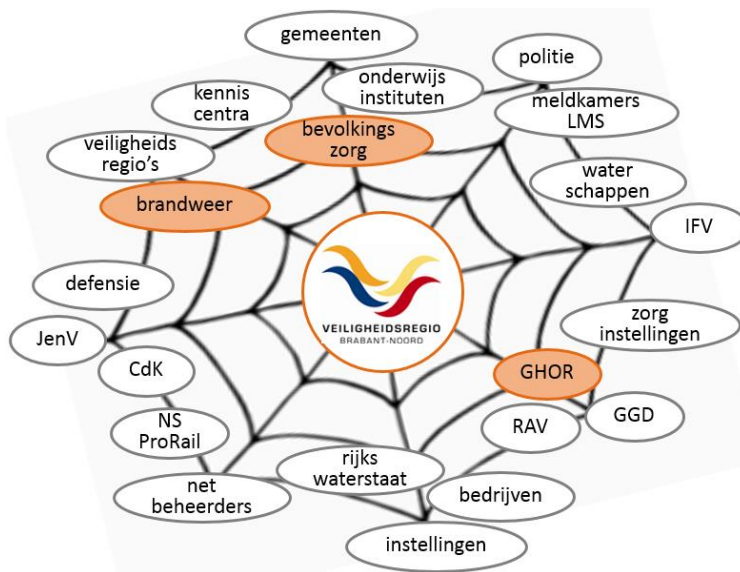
gemeenten

politie

kennis centra

onderwijs instituten

meldkamers LMS

veiligheids regio's

bevolkings zorg

water schappen

brandweer

IFV

defensie

VEILIGHEIDSREGIO
BRABANT-NOORD

zorg instellingen

JenV

CdK

GHOR

NS ProRail

RAV

GGD

rijks waterstaat

net beheerders

bedrijven

instellingen